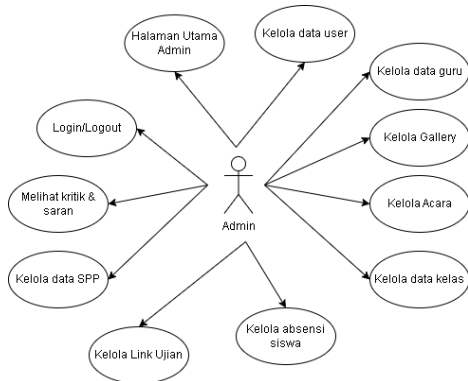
Halaman Utama Admin

Kelola data user

Kelola data guru

Login/Logout

Kelola Gallery

Melihat kritik & saran

Admin

Kelola Acara

Kelola data SPP

Kelola data kelas

Kelola absensi siswa

Kelola Link Ujian